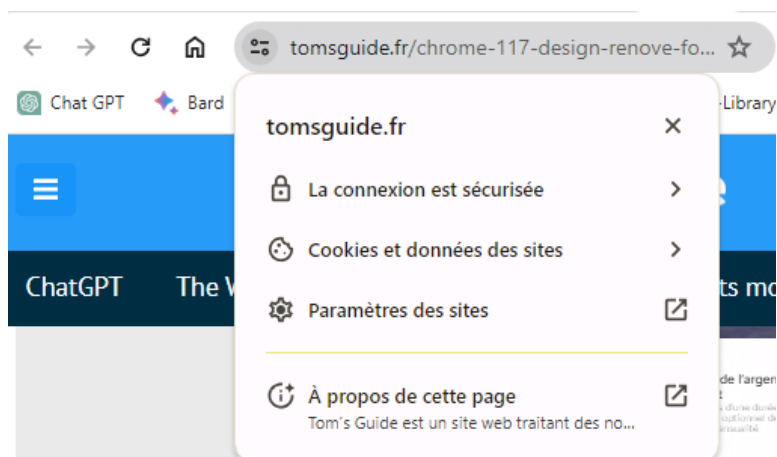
tomsguide.fr/chrome-117-design-renove-fo...

Chat GPT
Bard
-Library

tomsguide.fr

La connexion est sécurisée

Cookies et données des sites

Paramètres des sites

À propos de cette page
Tom's Guide est un site web traitant des no...

ChatGPT
The V
ts mo
de l'argen
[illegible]